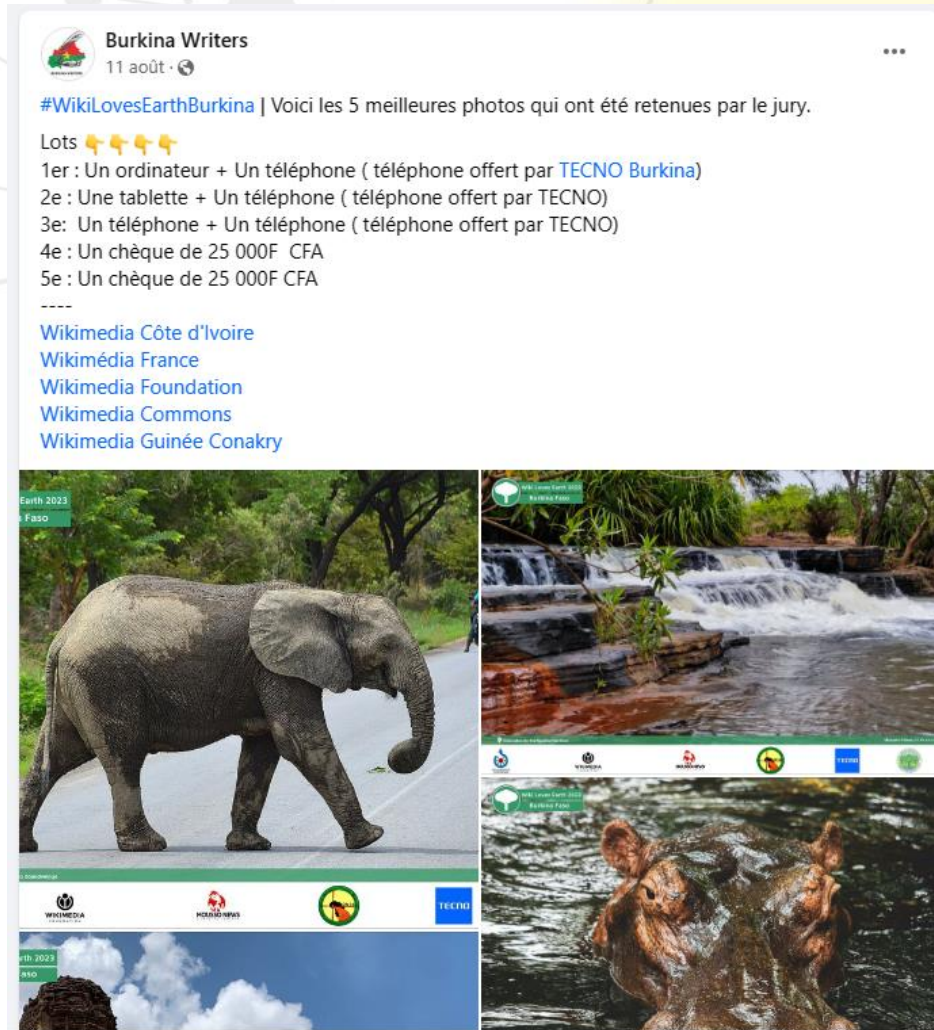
Burkina Writers
11 août ·

#WikiLovesEarthBurkina | Voici les 5 meilleures photos qui ont été retenues par le jury.

Lots 👇👇👇👇
1er : Un ordinateur + Un téléphone ( téléphone offert par TECNO Burkina)
2e : Une tablette + Un téléphone ( téléphone offert par TECNO)
3e: Un téléphone + Un téléphone ( téléphone offert par TECNO)
4e : Un chèque de 25 000F CFA
5e : Un chèque de 25 000F CFA
----
Wikimedia Côte d'Ivoire
Wikimédia France
Wikimedia Foundation
Wikimedia Commons
Wikimedia Guinée Conakry

Earth 2023
Faso

WIKIMEDIA
TECNO

Wiki Loves Earth 2023
Burkina Faso

TECNO

Wiki Loves Earth 2023
Burkina Faso

rth 2023
aso